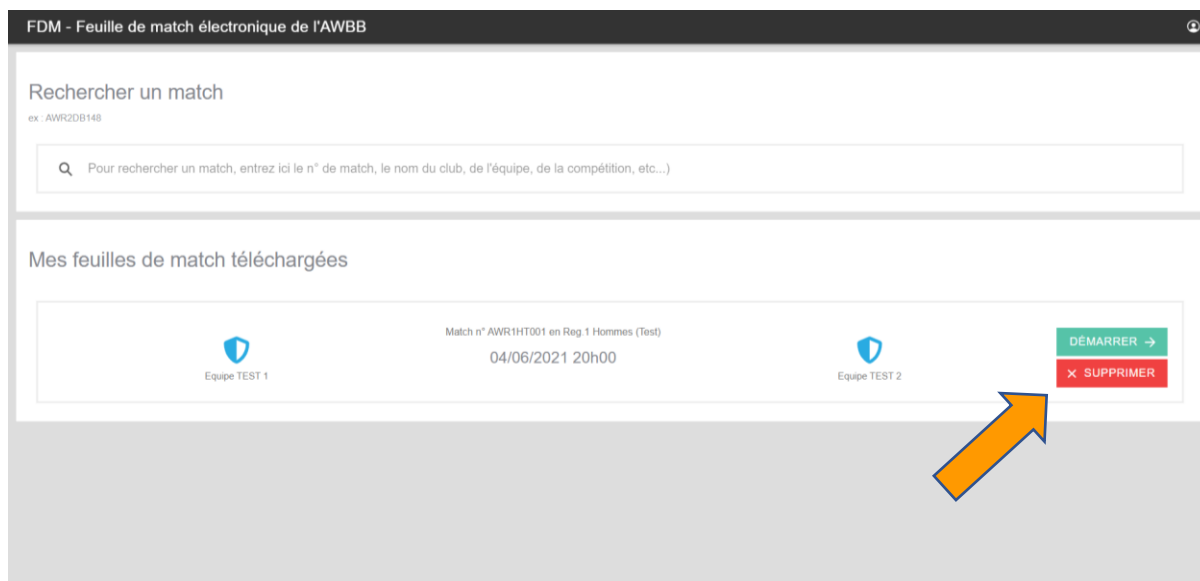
FDM - Feuille de match électronique de l'AWBB

Rechercher un match
ex : AWR2DB148

Pour rechercher un match, entrez ici le n° de match, le nom du club, de l'équipe, de la compétition, etc...)

Mes feuilles de match téléchargées

Match n° AWR1HT001 en Reg 1 Hommes (Test)
04/06/2021 20h00

Equipe TEST 1

Equipe TEST 2

DÉMARRER →
× SUPPRIMER